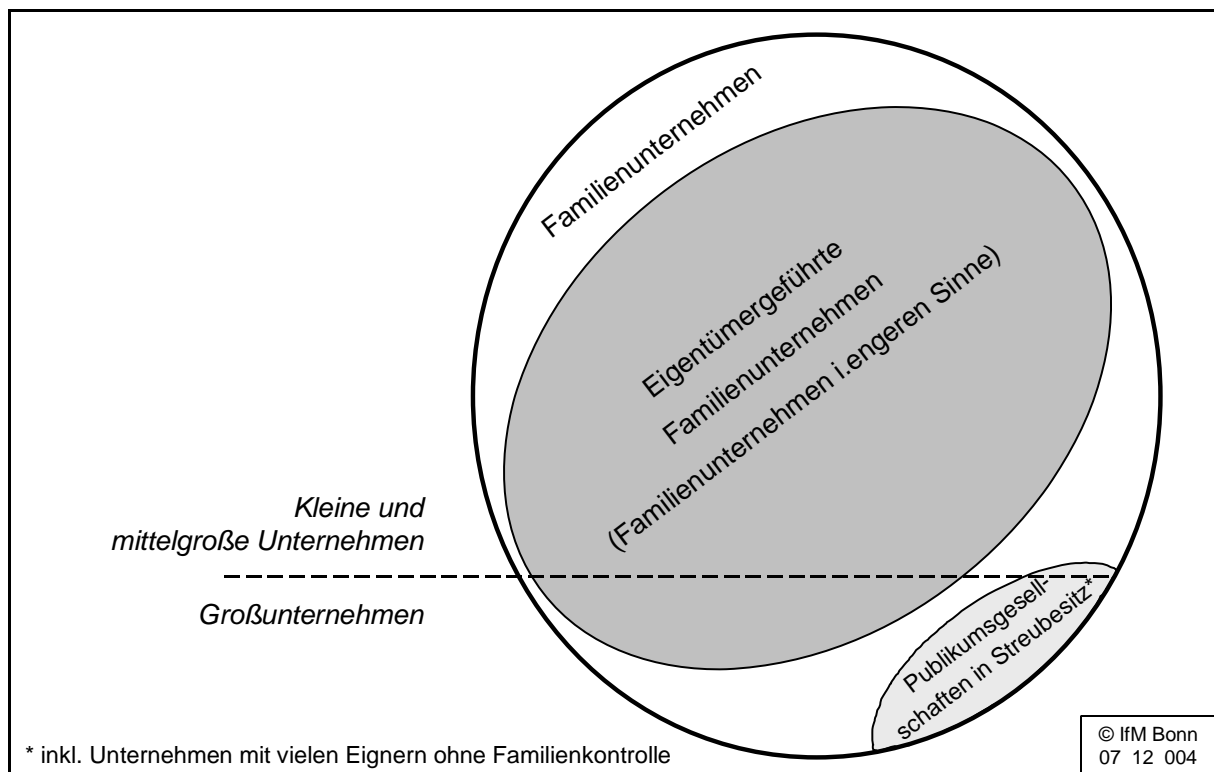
Familienunternehmen

Eigentümergeführte Familienunternehmen (Familienunternehmen i.engeren Sinne)

Kleine und mittelgroße Unternehmen

Großunternehmen

Publikumsgesellschaften in Streubesitz*

© IfM Bonn 07 12 004

* inkl. Unternehmen mit vielen Eignern ohne Familienkontrolle